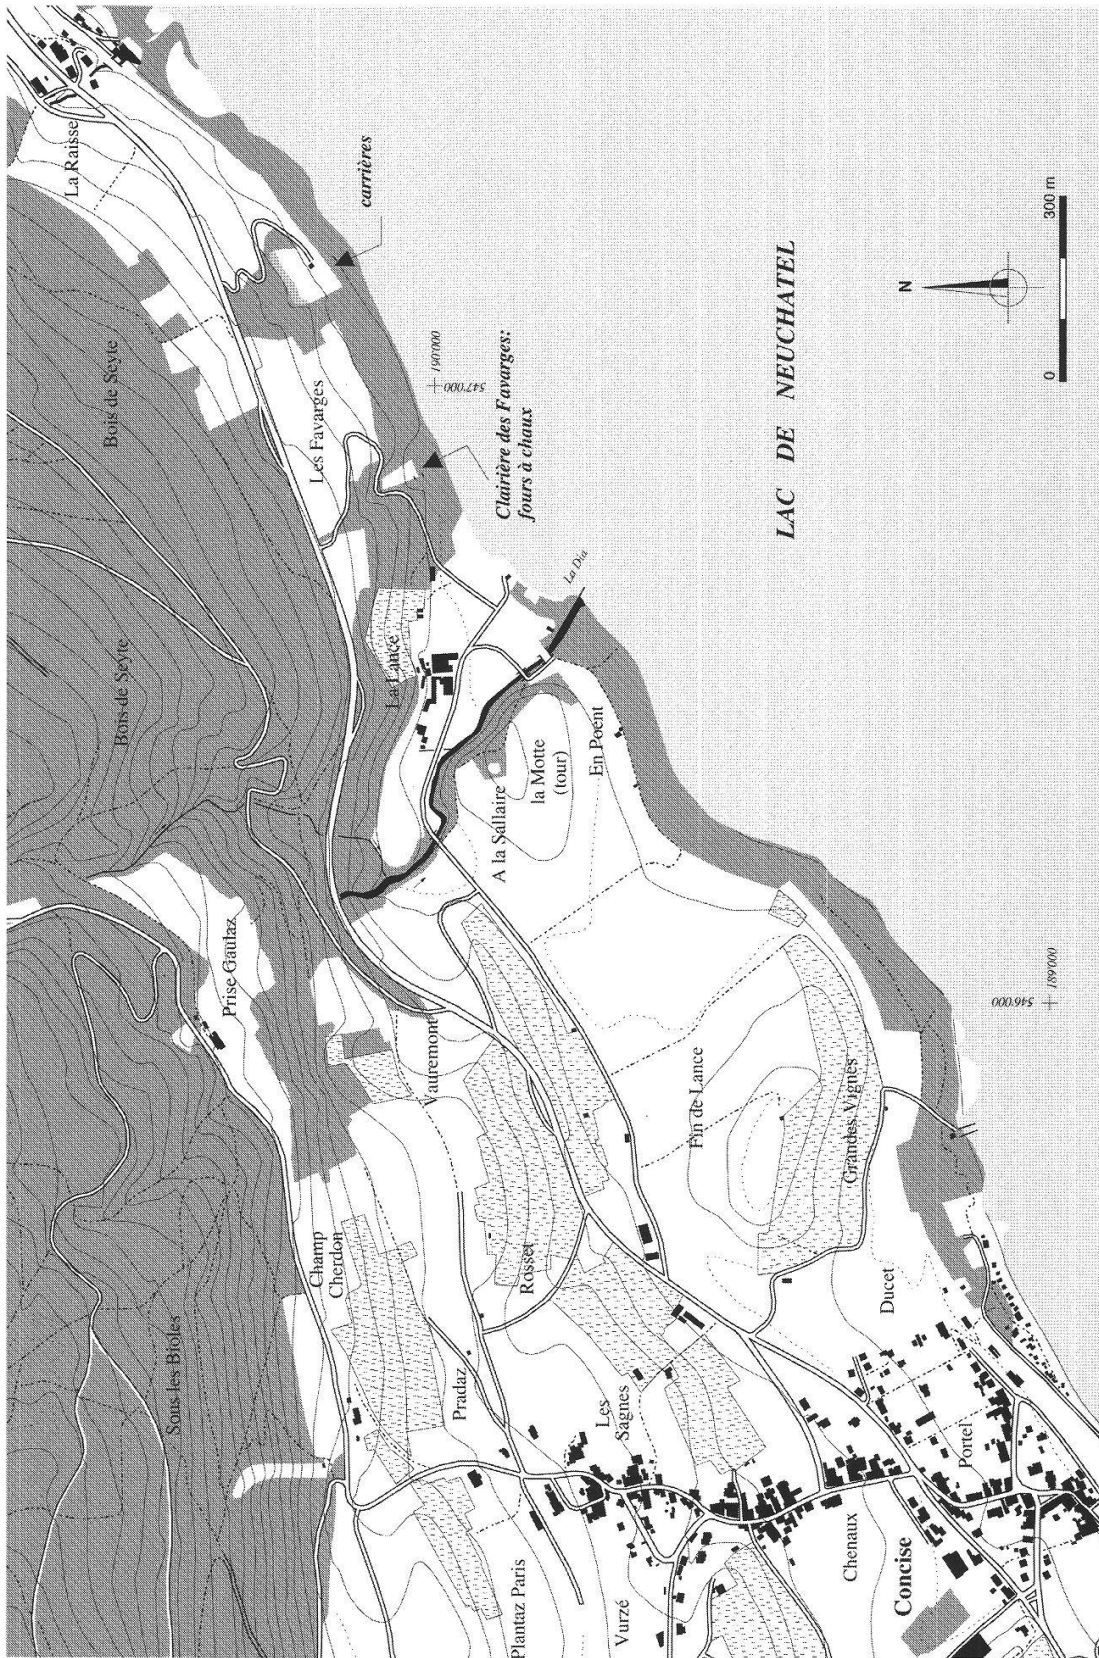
La Raisse

carrières

Bois de Seyte

Bois de Seyte

Les Favarges

547000
190000

Clairière des Favarges:
fours à chaux

La Dia

La Lance

la Motte
(tour)

En Poënt

A la Sallaire

Prise Gaulaz

Vauremont

LAC DE NEUCHATEL

N

0

300 m

546000
189000

Fin de Lance

Grandes Vignes

Champ
Cherdon

Rosset

Sous les Bioles

Pradaz

Ducet

Les
Sagnes

Portet

Chenaux

Plantaz Paris

Vurzé

Concise